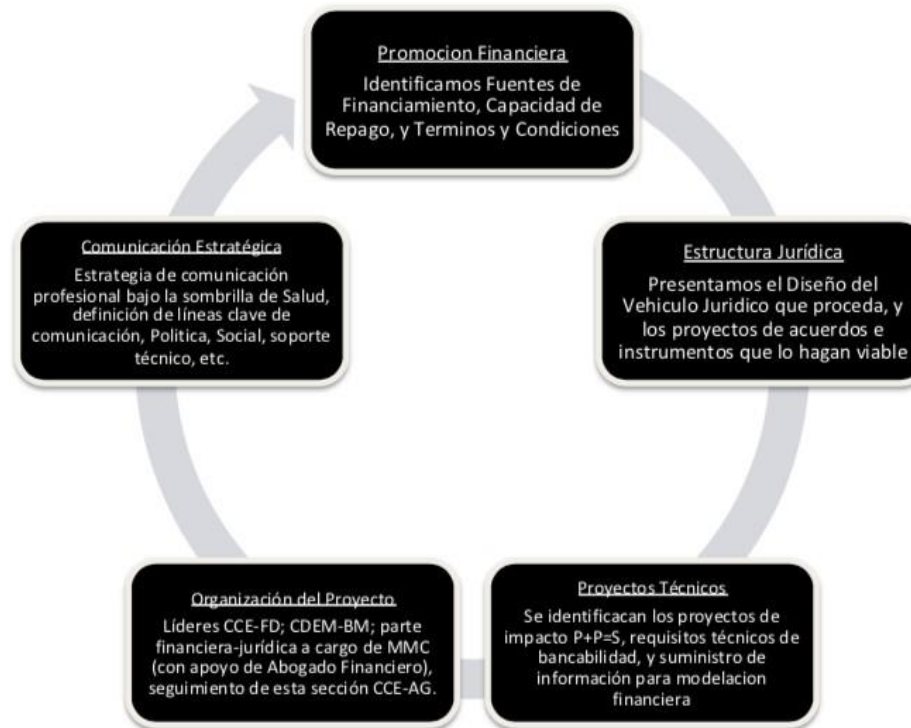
Promocion Financiera

Identificamos Fuentes de Financiamiento, Capacidad de Repago, y Terminos y Condiciones

Estructura Jurídica

Presentamos el Diseño del Vehiculo Juridico que proceda, y los proyectos de acuerdos e instrumentos que lo hagan viable

Proyectos Técnicos

Se identificacan los proyectos de impacto P+P=S, requisitos técnicos de bancabilidad, y suministro de información para modelacion financiera

Organización del Proyecto

Líderes CCE-FD; CDEM-BM; parte financiera-jurídica a cargo de MMC (con apoyo de Abogado Financiero), seguimiento de esta sección CCE-AG.

Comunicación Estratégica

Estrategia de comunicación profesional bajo la sombrilla de Salud, definición de líneas clave de comunicación, Politica, Social, soporte técnico, etc.